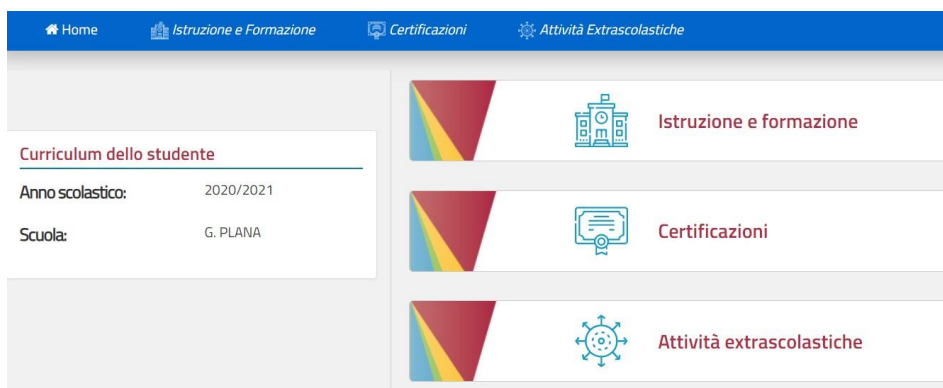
Home Istruzione e Formazione Certificazioni Attività Extrascolastiche

Curriculum dello studente

Anno scolastico: 2020/2021

Scuola: G. PLANA

Istruzione e formazione

Certificazioni

Attività extrascolastiche